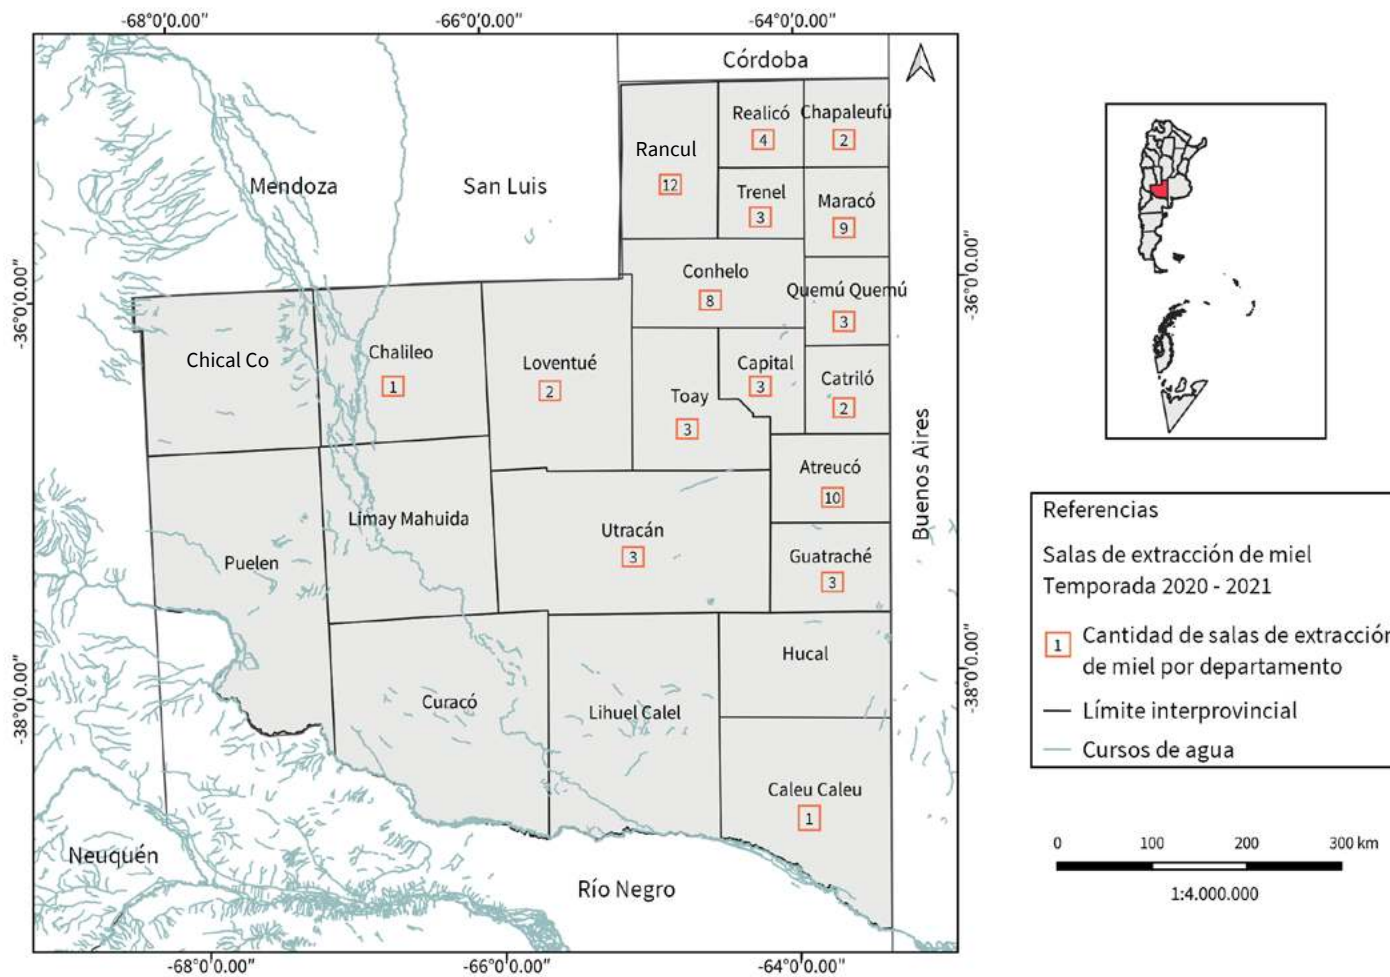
-68°0'0.00"
-66°0'0.00"
-64°0'0.00"

Córdoba

Rancul
12

Realicó
4

Chapaleufú
2

Trenel
3

Maracó
9

Mendoza

San Luis

Conhelo
8

Quemú Quemú
3

-36°0'0.00"

-36°0'0.00"

Chical Co

Chalileo
1

Loventué
2

Capital
3

Catriló
2

Toay
3

Atreucó
10

Buenos Aires

Limay Mahuida

Utracán
3

Puelen

Guatraché
3

Hucal

-38°0'0.00"

-38°0'0.00"

Curacó

Lihuel Calel

Caleu Caleu
1

Neuquén

Río Negro

-68°0'0.00"
-66°0'0.00"
-64°0'0.00"

Referencias
Salas de extracción de miel
Temporada 2020 - 2021
1 Cantidad de salas de extracción de miel por departamento
Límite interprovincial
Cursos de agua

0 100 200 300 km
1:4.000.000